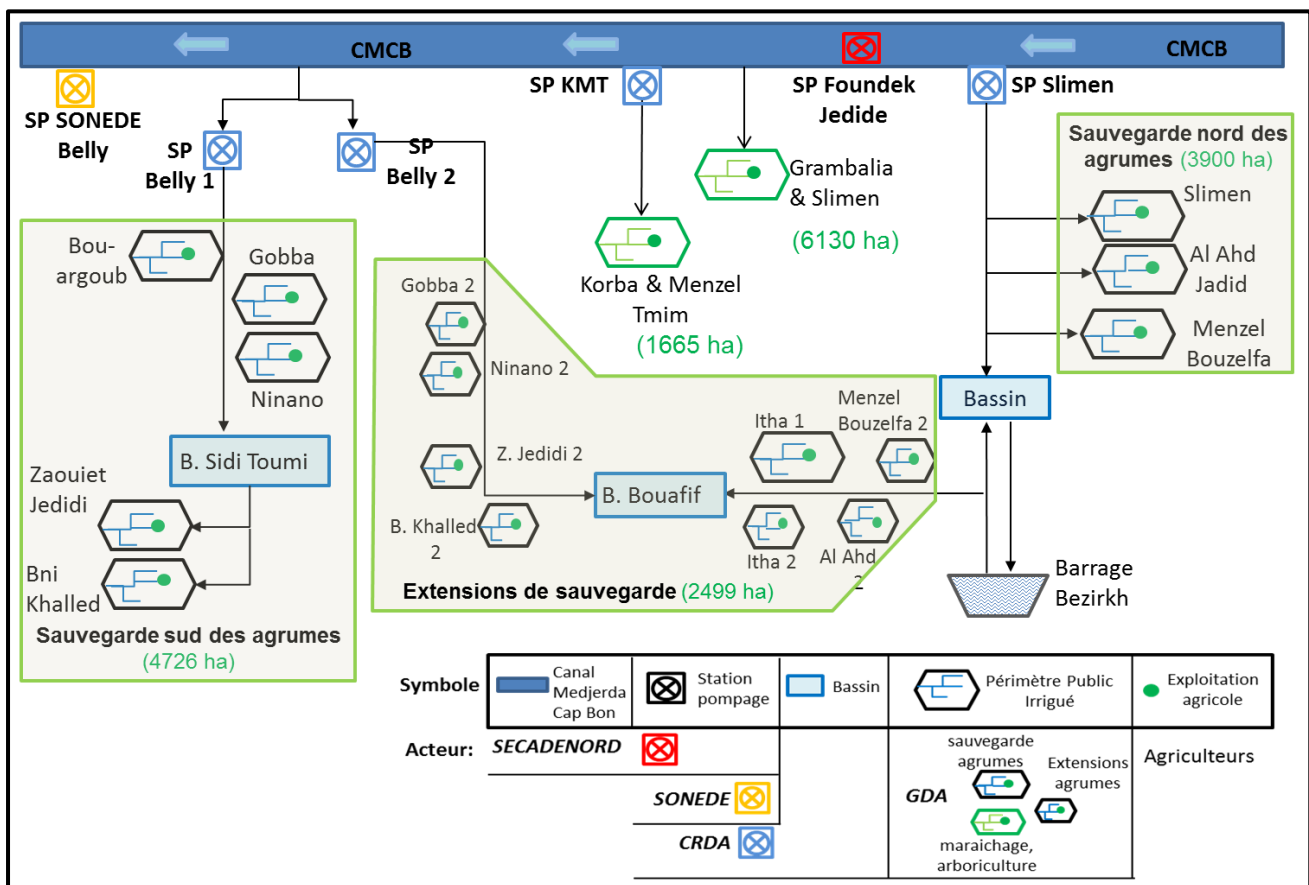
CMCB
CMCB
SP SONEDE Belly
SP Belly 1
SP Belly 2
SP KMT
SP Foundek Jedide
SP Slimen

Grambalia & Slimen
(6130 ha)

Korba & Menzel Tmim
(1665 ha)

Sauvegarde nord des agrumes (3900 ha)
Slimen
Al Ahd Jadid
Menzel Bouzelfa

Bou-argoub
Gobba
Ninano
B. Sidi Toumi
Zaouiet Jedidi
Bni Khalled
Sauvegarde sud des agrumes
(4726 ha)

Gobba 2
Ninano 2
Z. Jedidi 2
B. Khalled 2
B. Bouafif
Itha 1
Menzel Bouzelfa 2
Itha 2
Al Ahd 2
Extensions de sauvegarde (2499 ha)

Bassin
Barrage Bezirkh

| Symbole | Canal Medjerda Cap Bon | Station pompage | Bassin | Périmètre Public Irrigué | Exploitation agricole |
|---|---|---|---|---|---|

Acteur: SECADENORD
SONEDE
CRDA
GDA
sauvegarde agrumes
Extensions agrumes
maraichage, arboriculture
Agriculteurs